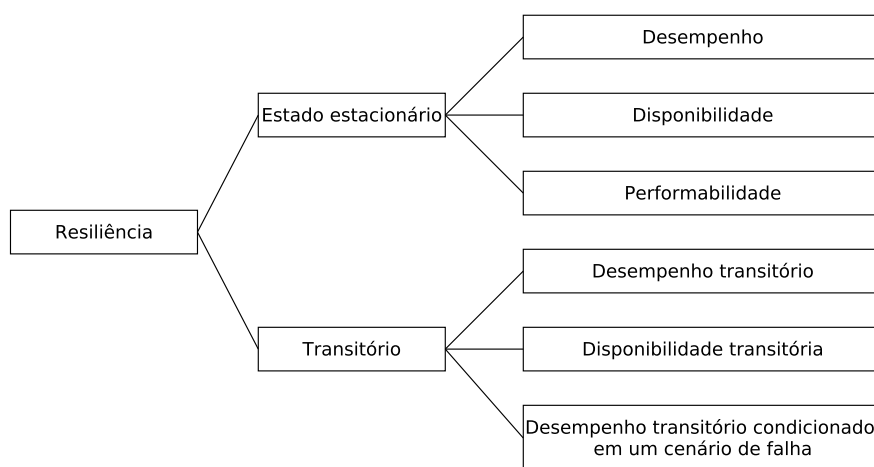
Resiliência

Estado estacionário

Desempenho

Disponibilidade

Performabilidade

Transitório

Desempenho transitório

Disponibilidade transitória

Desempenho transitório condicionado em um cenário de falha